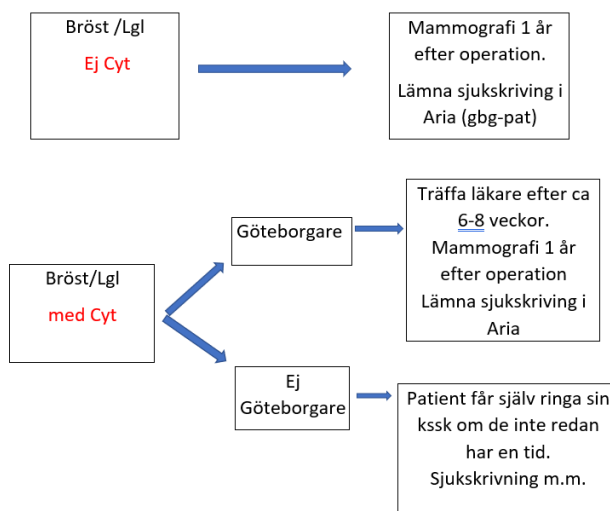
Bröst /Lgl

Ej Cyt

Mammografi 1 år efter operation.

Lämna sjukskriving i Aria (gbg-pat)

Bröst/Lgl

med Cyt

Göteborgare

Träffa läkare efter ca 6-8 veckor. Mammografi 1 år efter operation Lämna sjukskriving i Aria

Ej Göteborgare

Patient får själv ringa sin kssk om de inte redan har en tid. Sjukskrivning m.m.